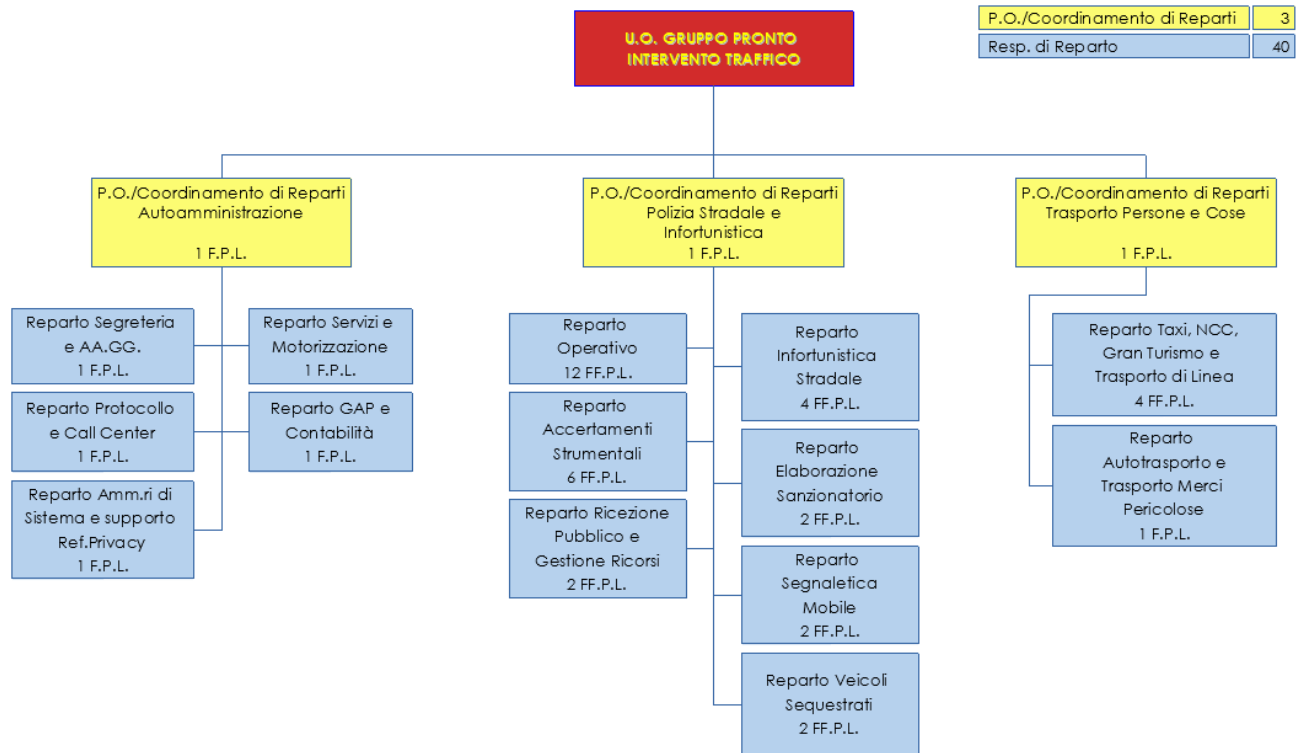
U.O. GRUPPO PRONTO INTERVENTO TRAFFICO

| P.O./Coordinamento di Reparti | 3 |
|---|---|
| Resp. di Reparto | 40 |

P.O./Coordinamento di Reparti Autoamministrazione

1 F.P.L.

Reparto Segreteria e AA.GG. 1 F.P.L.

Reparto Servizi e Motorizzazione 1 F.P.L.

Reparto Protocollo e Call Center 1 F.P.L.

Reparto GAP e Contabilità 1 F.P.L.

Reparto Amm.ri di Sistema e supporto Ref.Privacy 1 F.P.L.

P.O./Coordinamento di Reparti Polizia Stradale e Infortunistica 1 F.P.L.

Reparto Operativo 12 FF.P.L.

Reparto Infortunistica Stradale 4 FF.P.L.

Reparto Accertamenti Strumentali 6 FF.P.L.

Reparto Elaborazione Sanzionatorio 2 FF.P.L.

Reparto Ricezione Pubblico e Gestione Ricorsi 2 FF.P.L.

Reparto Segnaletica Mobile 2 FF.P.L.

Reparto Veicoli Sequestrati 2 FF.P.L.

P.O./Coordinamento di Reparti Trasporto Persone e Cose

1 F.P.L.

Reparto Taxi, NCC, Gran Turismo e Trasporto di Linea 4 FF.P.L.

Reparto Autotrasporto e Trasporto Merci Pericolose 1 F.P.L.